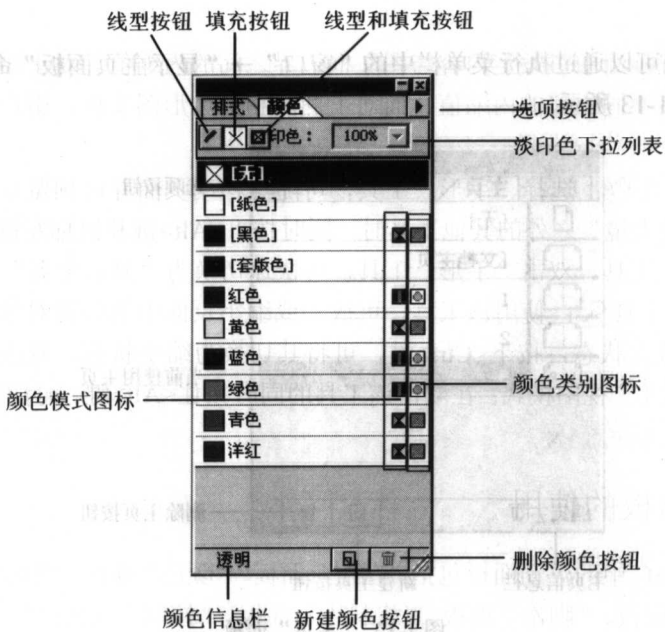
线型按钮 填充按钮 线型和填充按钮

排式 颜色

印色： 100%

选项按钮

淡印色下拉列表

[无]

[纸色]

[黑色]

[套版色]

红色

黄色

蓝色

绿色

青色

洋红

颜色模式图标

颜色类别图标

透明

删除颜色按钮

颜色信息栏 新建颜色按钮